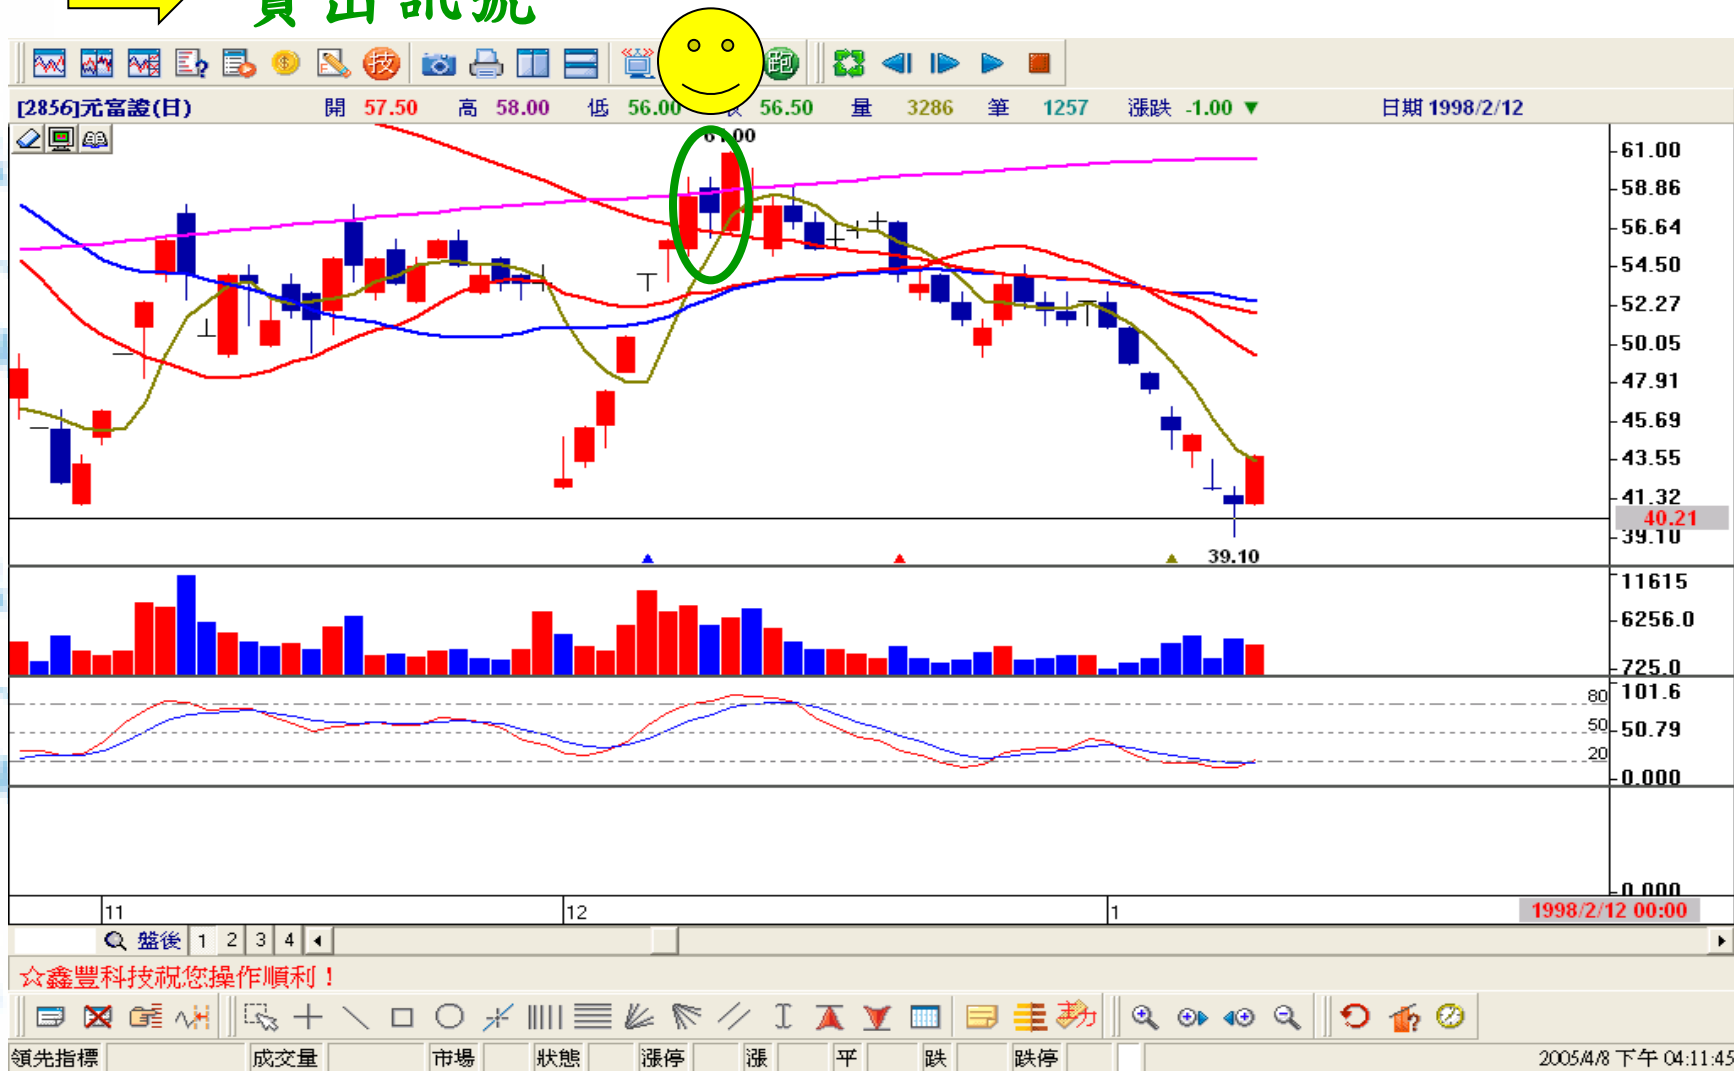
賣 出 訊 號

[2856]元富證(日) 開 57.50 高 58.00 低 56.00 收 56.50 量 3286 筆 1257 漲跌 -1.00 ▼ 日期 1998/2/12

61.00

61.00
58.86
56.64
54.50
52.27
50.05
47.91
45.69
43.55
41.32
40.21
39.10

39.10

11615
6256.0
725.0

80
50
20
101.6
50.79
0.000

0.000

11
12
1
1998/2/12 00:00

盤後 1 2 3 4

☆鑫豐科技祝您操作順利！

領先指標 成交量 市場 狀態 漲停 漲 平 跌 跌停 2005/4/8 下午 04:11:45